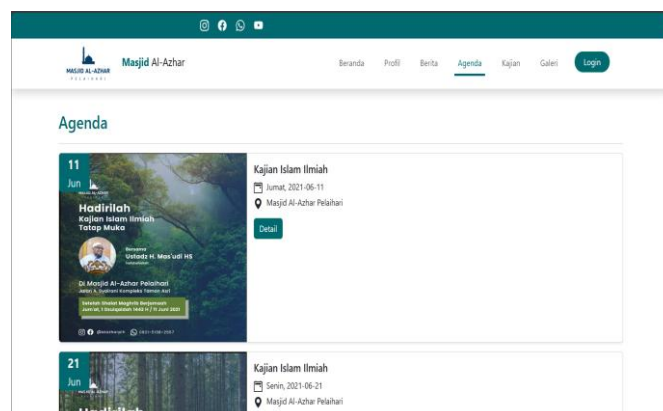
MASJID AL-AZHAR
PELAIHARI

Masjid Al-Azhar

Beranda Profil Berita Agenda Kajian Galeri Login

Agenda

11
Jun

Hadirilah
Kajian Islam Ilmiah
Tatap Muka

Bersama
Ustadz H. Mas'udi HS

Di Masjid Al-Azhar Pelaihari
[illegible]

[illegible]

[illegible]

Kajian Islam Ilmiah
Jumat, 2021-06-11
Masjid Al-Azhar Pelaihari
Detail

21
Jun

Kajian Islam Ilmiah
Senin, 2021-06-21
Masjid Al-Azhar Pelaihari